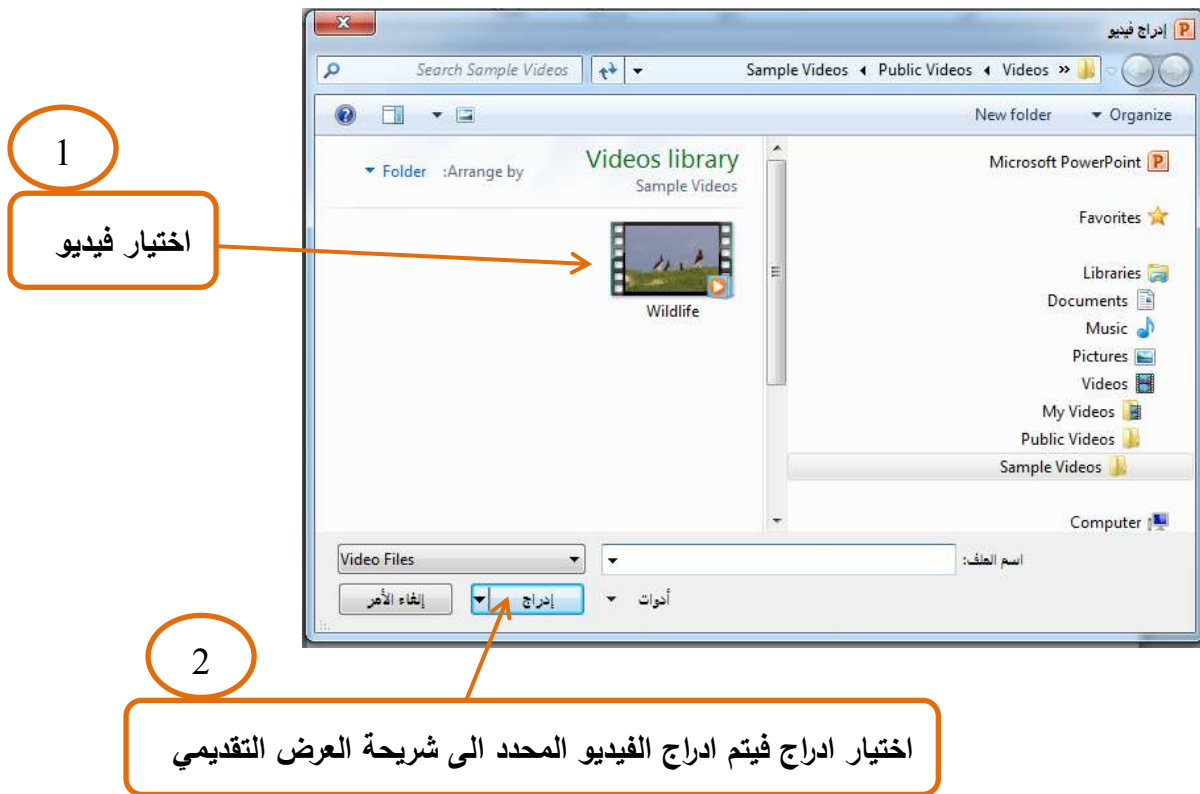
إدراج فيديو

Sample Videos ◂ Public Videos ◂ Videos »

Search Sample Videos

Organize ▾ New folder

Microsoft PowerPoint

Favorites

Libraries
Documents
Music
Pictures
Videos
My Videos
Public Videos
Sample Videos

Computer

Videos library
Sample Videos

Arrange by: Folder ▾

Wildlife

اسم الملف:

Video Files

أدوات ▾

إدراج

إلغاء الأمر

1

اختيار فيديو

2

اختيار ادراج فيتم ادراج الفيديو المحدد الى شريحة العرض التقديمي